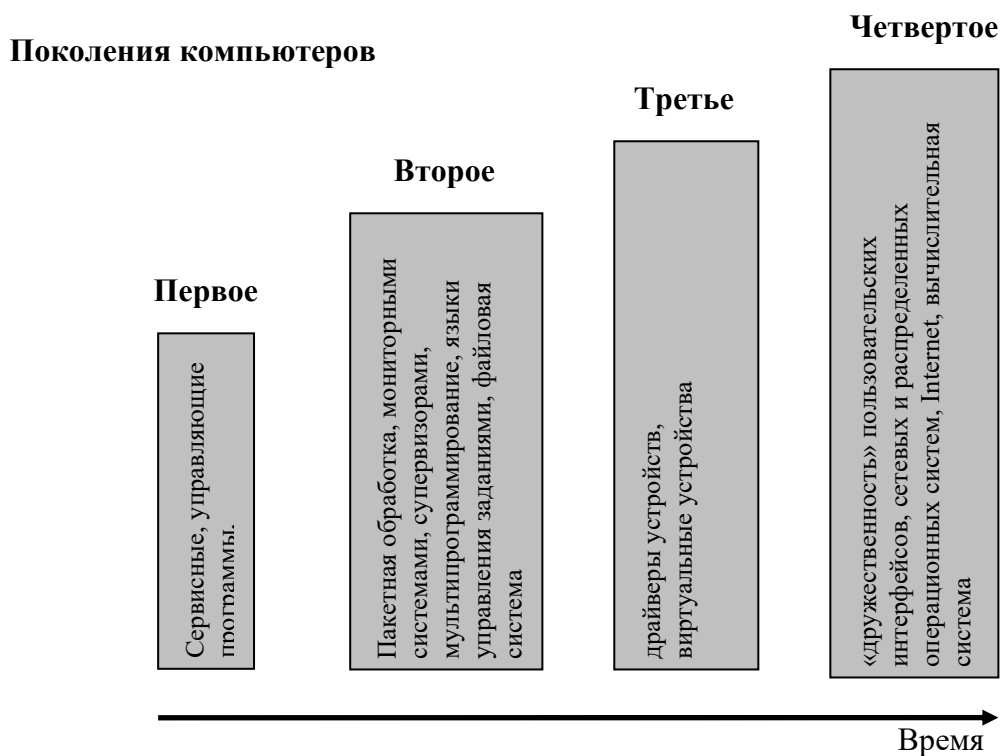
Поколения компьютеров

Первое

Сервисные, управляющие программы.

Второе

Пакетная обработка, мониторными системами, супервизорами, мультипрограммирование, языки управления заданиями, файловая система

Третье

драйверы устройств, виртуальные устройства

Четвертое

«дружественность» пользовательских интерфейсов, сетевых и распределенных операционных систем, Internet, вычислительная система

Время